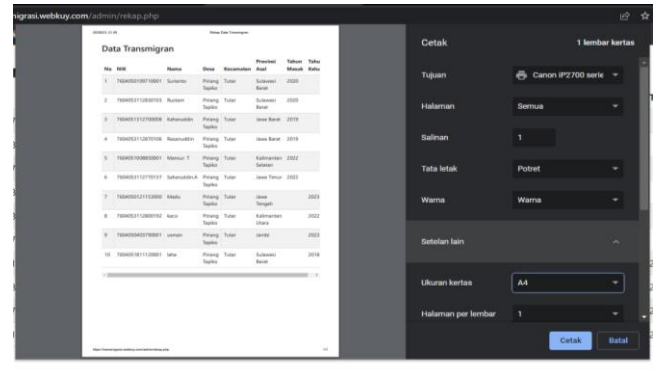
nigrasi.webkuy.com/admin/rekap.php

Rekap Data Transmigran

Data Transmigran

| No | NIK | Nama | Desa | Kecamatan | Provinsi Asal | Tahun Masuk | Tahu Kelu |
|---|---|---|---|---|---|---|---|
| 1 | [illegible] | Sunarto | Pinang Tapiko | Tutar | Sulawesi Barat | 2020 | |
| 2 | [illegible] | Rustam | Pinang Tapiko | Tutar | Sulawesi Barat | 2020 | |
| 3 | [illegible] | Rahmaddin | Pinang Tapiko | Tutar | Jawa Barat | 2019 | |
| 4 | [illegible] | Nasaruddin | Pinang Tapiko | Tutar | Jawa Barat | 2019 | |
| 5 | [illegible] | Mansur T | Pinang Tapiko | Tutar | Kalimantan Selatan | 2022 | |
| 6 | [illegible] | Sahruddin A | Pinang Tapiko | Tutar | Jawa Timur | 2022 | |
| 7 | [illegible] | Madu | Pinang Tapiko | Tutar | Jawa Tengah | | 2023 |
| 8 | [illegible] | kaco | Pinang Tapiko | Tutar | Kalimantan Utara | | 2022 |
| 9 | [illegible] | usman | Pinang Tapiko | Tutar | Jambi | | 2023 |
| 10 | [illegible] | laha | Pinang Tapiko | Tutar | Sulawesi Barat | | 2018 |

Cetak
1 lembar kertas
Tujuan
Canon iP2700 serie
Halaman
Semua
Salinan
1
Tata letak
Potret
Warna
Warna
Setelan lain
Ukuran kertas
A4
Halaman per lembar
1
Cetak
Batal